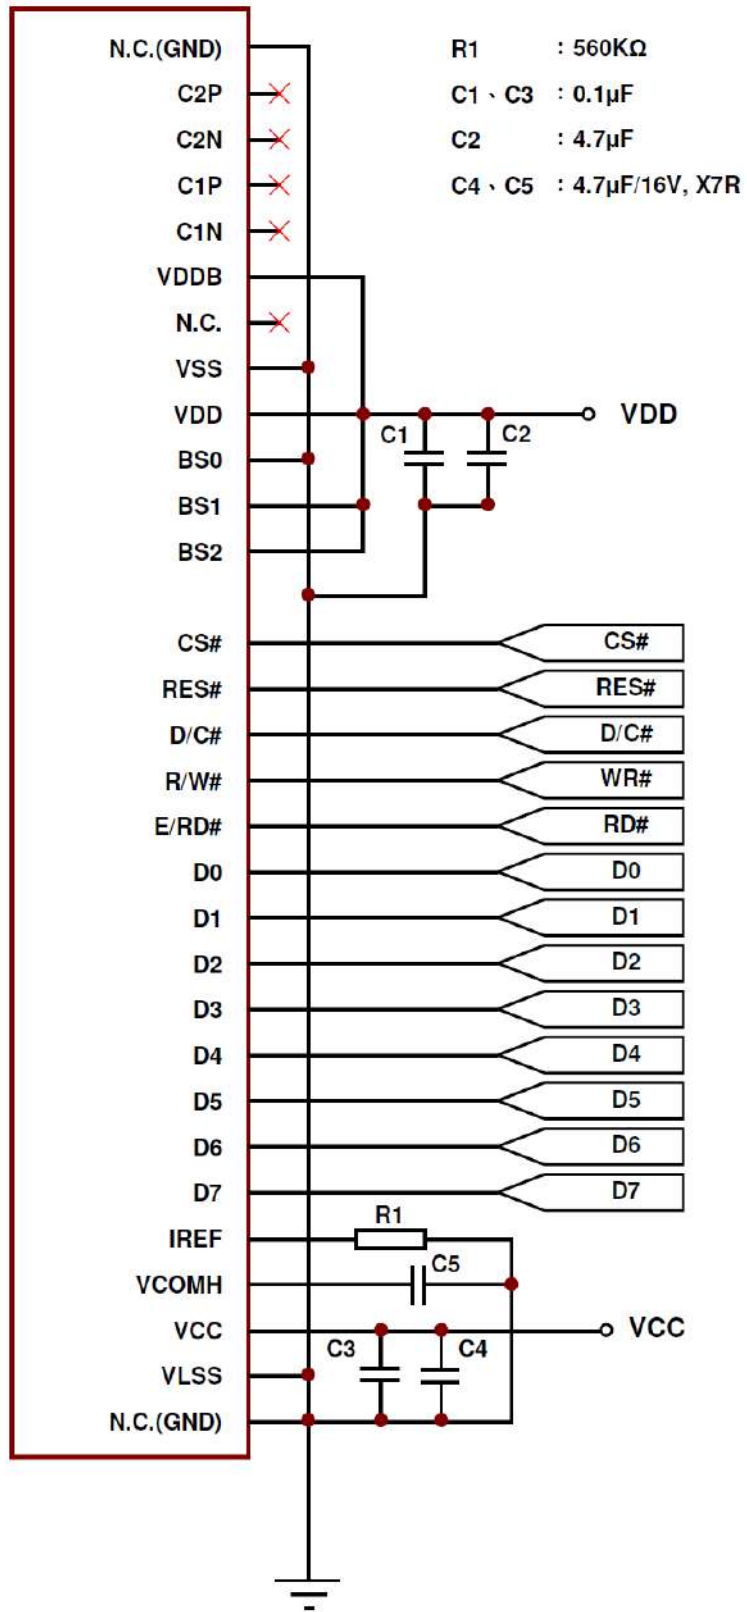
R1 : 560KΩ
C1、C3 : 0.1μF
C2 : 4.7μF
C4、C5 : 4.7μF/16V, X7R

N.C.(GND)
C2P
C2N
C1P
C1N
VDDB
N.C.
VSS
VDD
BS0
BS1
BS2
CS#
RES#
D/C#
R/W#
E/RD#
D0
D1
D2
D3
D4
D5
D6
D7
IREF
VCOMH
VCC
VLSS
N.C.(GND)

VDD
C1
C2

CS#
RES#
D/C#
WR#
RD#
D0
D1
D2
D3
D4
D5
D6
D7

R1
C5
VCC
C3
C4